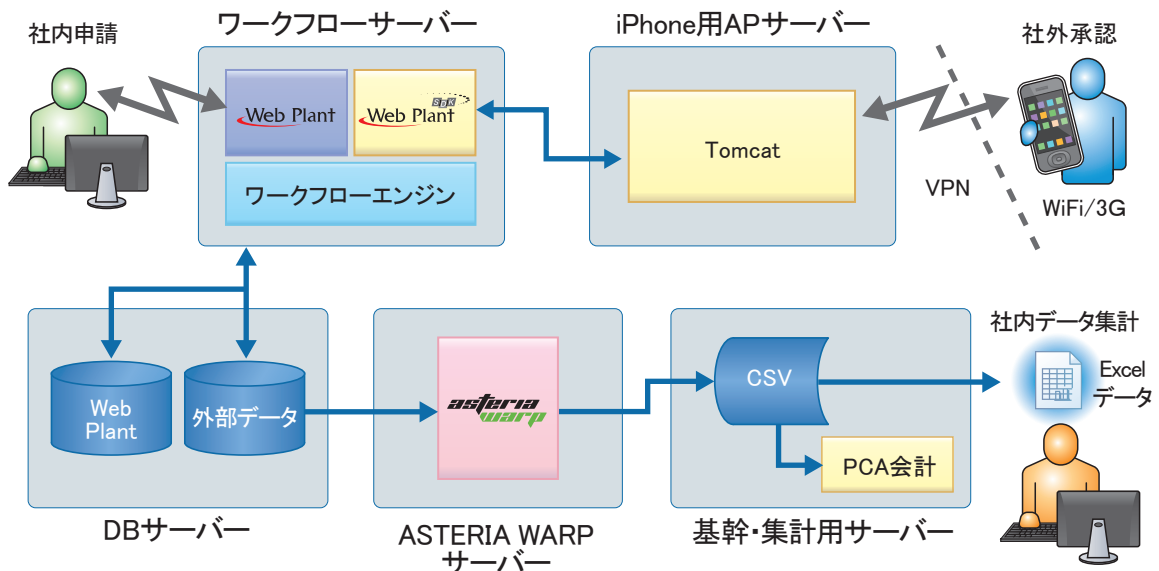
社内申請

ワークフローサーバー

Web Plant

Web Plant SDK

ワークフローエンジン

iPhone用APサーバー

Tomcat

VPN

社外承認

WiFi/3G

Web Plant

外部データ

DBサーバー

asteria warp

ASTERIA WARP サーバー

CSV

PCA会計

基幹・集計用サーバー

社内データ集計

Excel データ